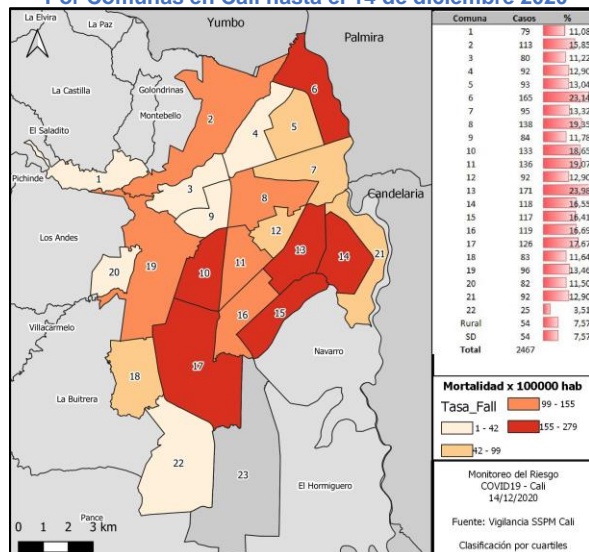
Por Comunas en Cali hasta el 14 de diciembre 2020

La Elvira
La Paz
Yumbo
Palmira
La Castilla
Golondrinas
Montebello
El Saladito
Pichinde
Los Andes
Villacarmelo
La Buitrera
Candelaria
Navarro
El Hormiguero
Pance

1
2
3
4
5
6
7
8
9
10
11
12
13
14
15
16
17
18
19
20
21
22
23

0 1 2 3 km

| Comuna | Casos | % |
|---|---|---|
| 1 | 79 | 11,08 |
| 2 | 113 | 15,85 |
| 3 | 80 | 11,22 |
| 4 | 92 | 12,90 |
| 5 | 93 | 13,04 |
| 6 | 165 | 23,14 |
| 7 | 95 | 13,32 |
| 8 | 138 | 19,35 |
| 9 | 84 | 11,78 |
| 10 | 133 | 18,65 |
| 11 | 136 | 19,07 |
| 12 | 92 | 12,90 |
| 13 | 171 | 23,98 |
| 14 | 118 | 16,55 |
| 15 | 117 | 16,41 |
| 16 | 119 | 16,69 |
| 17 | 126 | 17,67 |
| 18 | 83 | 11,64 |
| 19 | 96 | 13,46 |
| 20 | 82 | 11,50 |
| 21 | 92 | 12,90 |
| 22 | 25 | 3,51 |
| Rural | 54 | 7,57 |
| SD | 54 | 7,57 |
| Total | 2467 | |

Mortalidad x 100000 hab
Tasa_Fall
1 - 42
42 - 99
99 - 155
155 - 279

Monitoreo del Riesgo
COVID19 - Cali
14/12/2020

Fuente: Vigilancia SSPM Cali

Clasificación por cuartiles